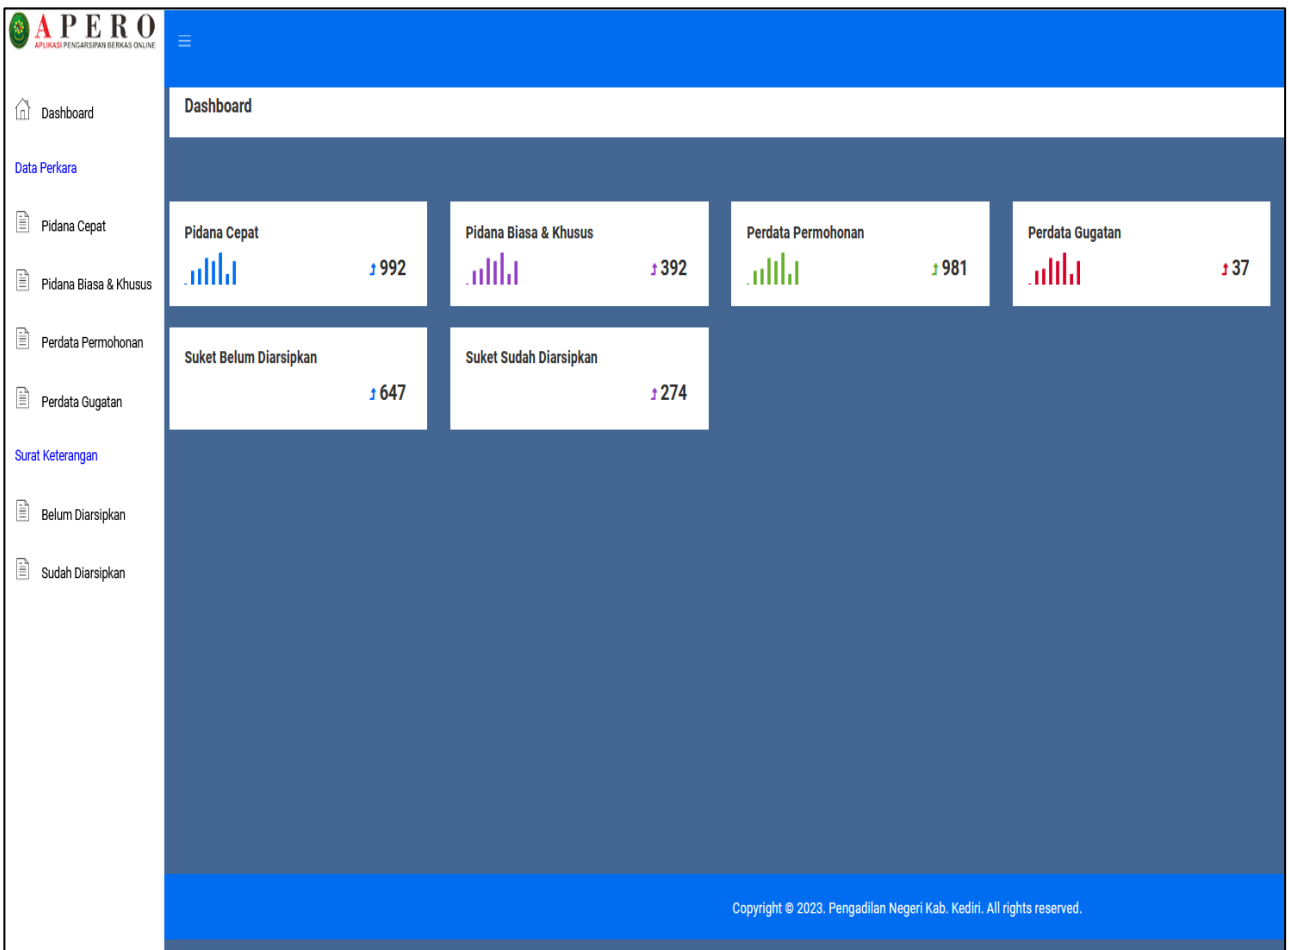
APERO
APLIKASI PENGARSIPAN BERKAS ONLINE

≡

Dashboard

Data Perkara

Pidana Cepat

Pidana Biasa & Khusus

Perdata Permohonan

Perdata Gugatan

Surat Keterangan

Belum Diarsipkan

Sudah Diarsipkan

Dashboard

Pidana Cepat
992

Pidana Biasa & Khusus
392

Perdata Permohonan
981

Perdata Gugatan
37

Suket Belum Diarsipkan
647

Suket Sudah Diarsipkan
274

Copyright © 2023. Pengadilan Negeri Kab. Kediri. All rights reserved.